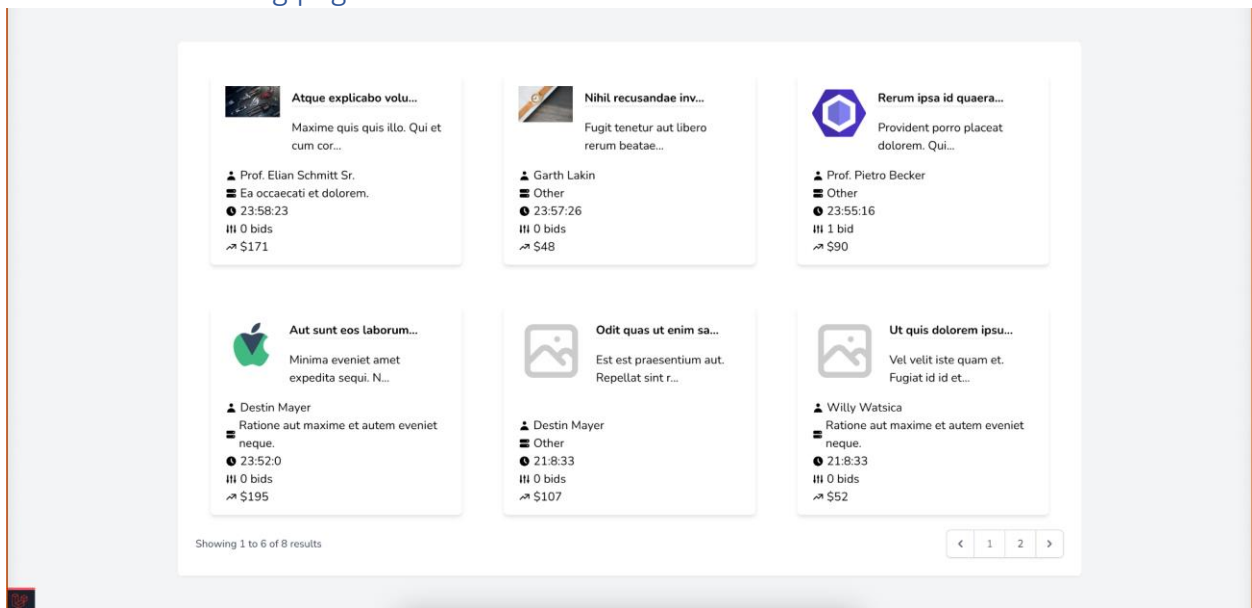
Atque explicabo volu...

Maxime quis quis illo. Qui et cum cor...

Prof. Elian Schmitt Sr.
Ea occaecati et dolorem.
23:58:23
0 bids
$171

Nihil recusandae inv...

Fugit tenetur aut libero rerum beatae...

Garth Lakin
Other
23:57:26
0 bids
$48

Rerum ipsa id quaera...

Provident porro placeat dolorem. Qui...

Prof. Pietro Becker
Other
23:55:16
1 bid
$90

Aut sunt eos laborum...

Minima eveniet amet expedita sequi. N...

Destin Mayer
Ratione aut maxime et autem eveniet neque.
23:52:0
0 bids
$195

Odit quas ut enim sa...

Est est praesentium aut. Repellat sint r...

Destin Mayer
Other
21:8:33
0 bids
$107

Ut quis dolorem ipsu...

Vel velit iste quam et. Fugiat id id et...

Willy Watsica
Ratione aut maxime et autem eveniet neque.
21:8:33
0 bids
$52

Showing 1 to 6 of 8 results

‹ 1 2 ›